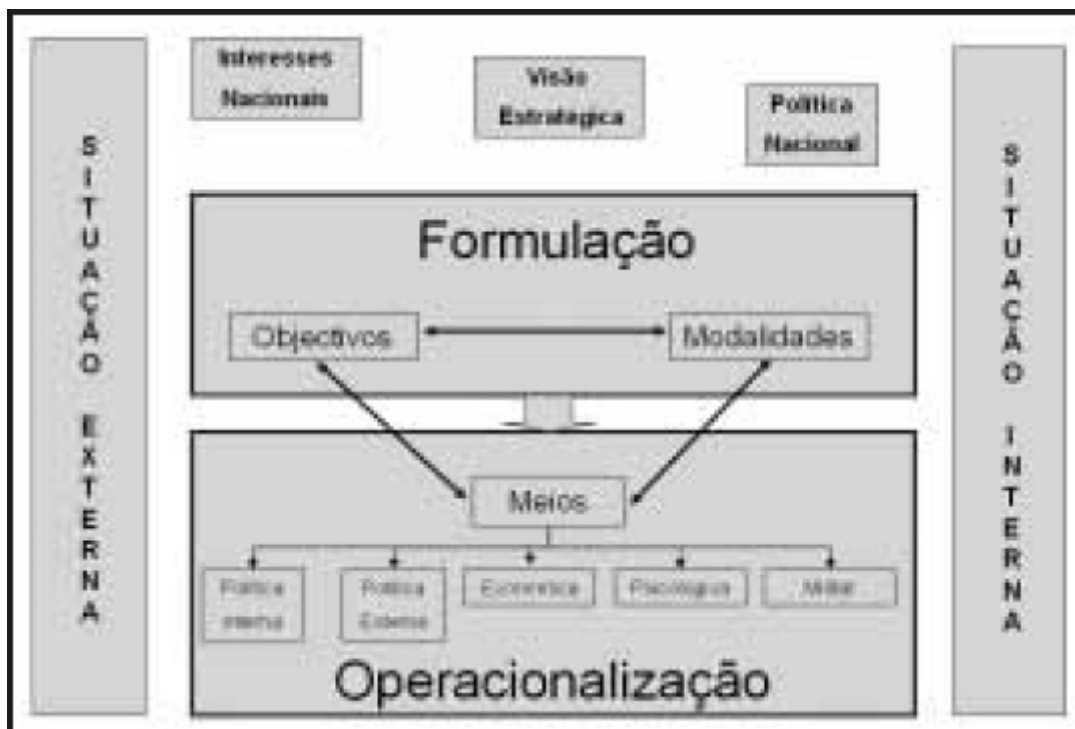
S
I
T
U
A
Ç
Ã
O

E
X
T
E
R
N
A

Interesses Nacionais

Visão Estratégica

Política Nacional

S
I
T
U
A
Ç
Ã
O

I
N
T
E
R
N
A

Formulação

Objectivos

Modalidades

Meios

Política Interna

Política Externa

Económica

Psicológica

Militar

Operacionalização